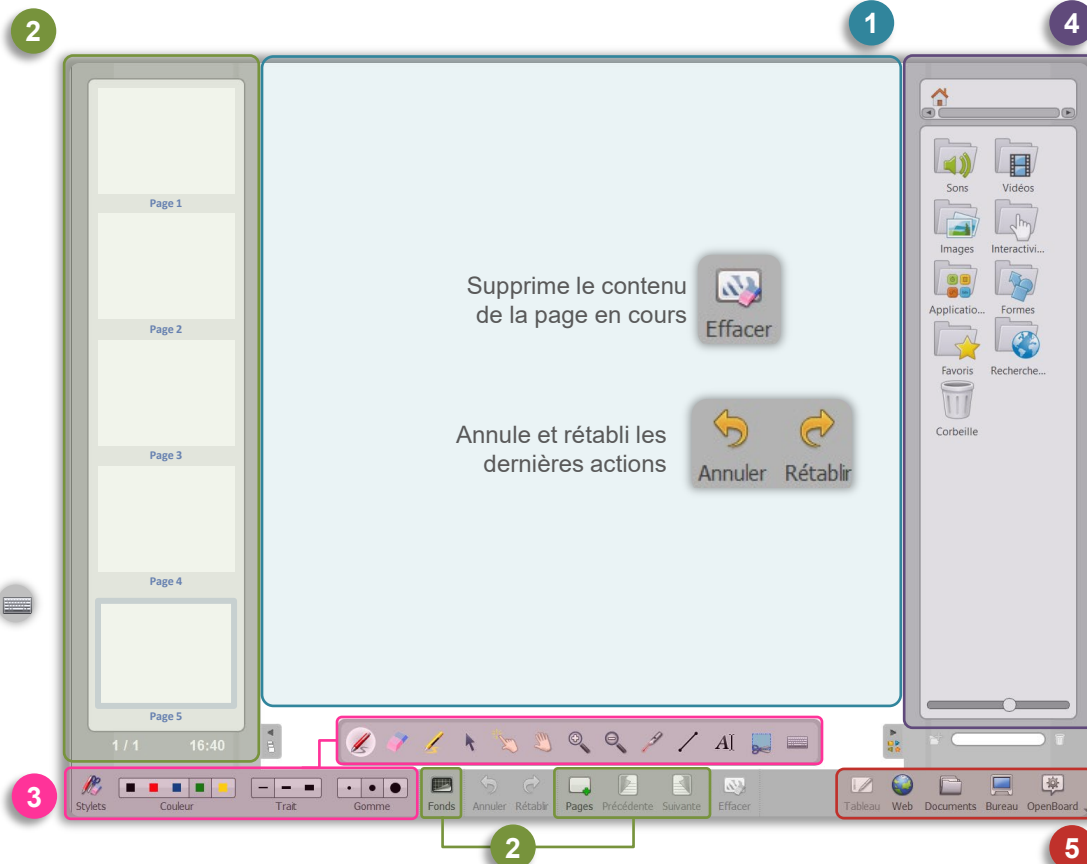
2

1

4

Page 1

Page 2

Page 3

Page 4

Page 5

1 / 1 16:40

Supprime le contenu de la page en cours

Effacer

Annule et rétabli les dernières actions

Annuler Rétablir

Sons Vidéos

Images Interactivi...

Applicatio... Formes

Favoris Recherche...

Corbeille

3

Stylets Couleur Trait Gomme

Fonds

Annuler Rétablir

Pages Précédente Suivante

Effacer

Tableau Web Documents Bureau OpenBoard

2

5